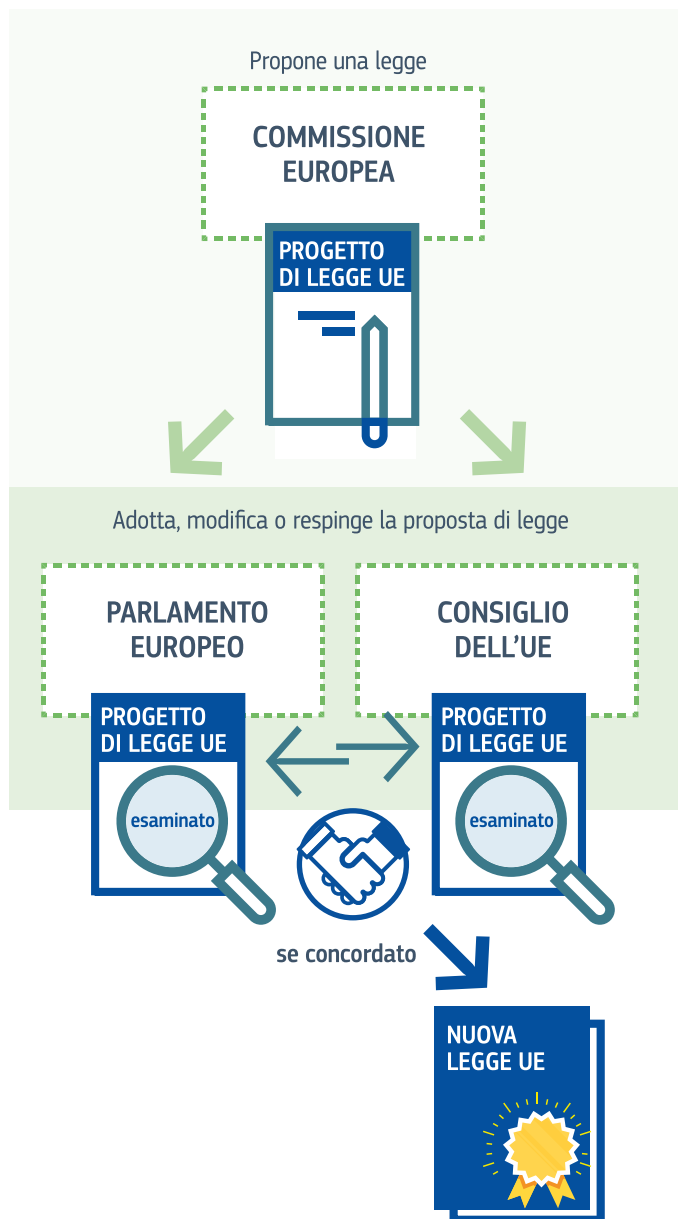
Propone una legge

COMMISSIONE EUROPEA

PROGETTO DI LEGGE UE

Adotta, modifica o respinge la proposta di legge

PARLAMENTO EUROPEO

CONSIGLIO DELL'UE

PROGETTO DI LEGGE UE

esaminato

PROGETTO DI LEGGE UE

esaminato

se concordato

NUOVA LEGGE UE